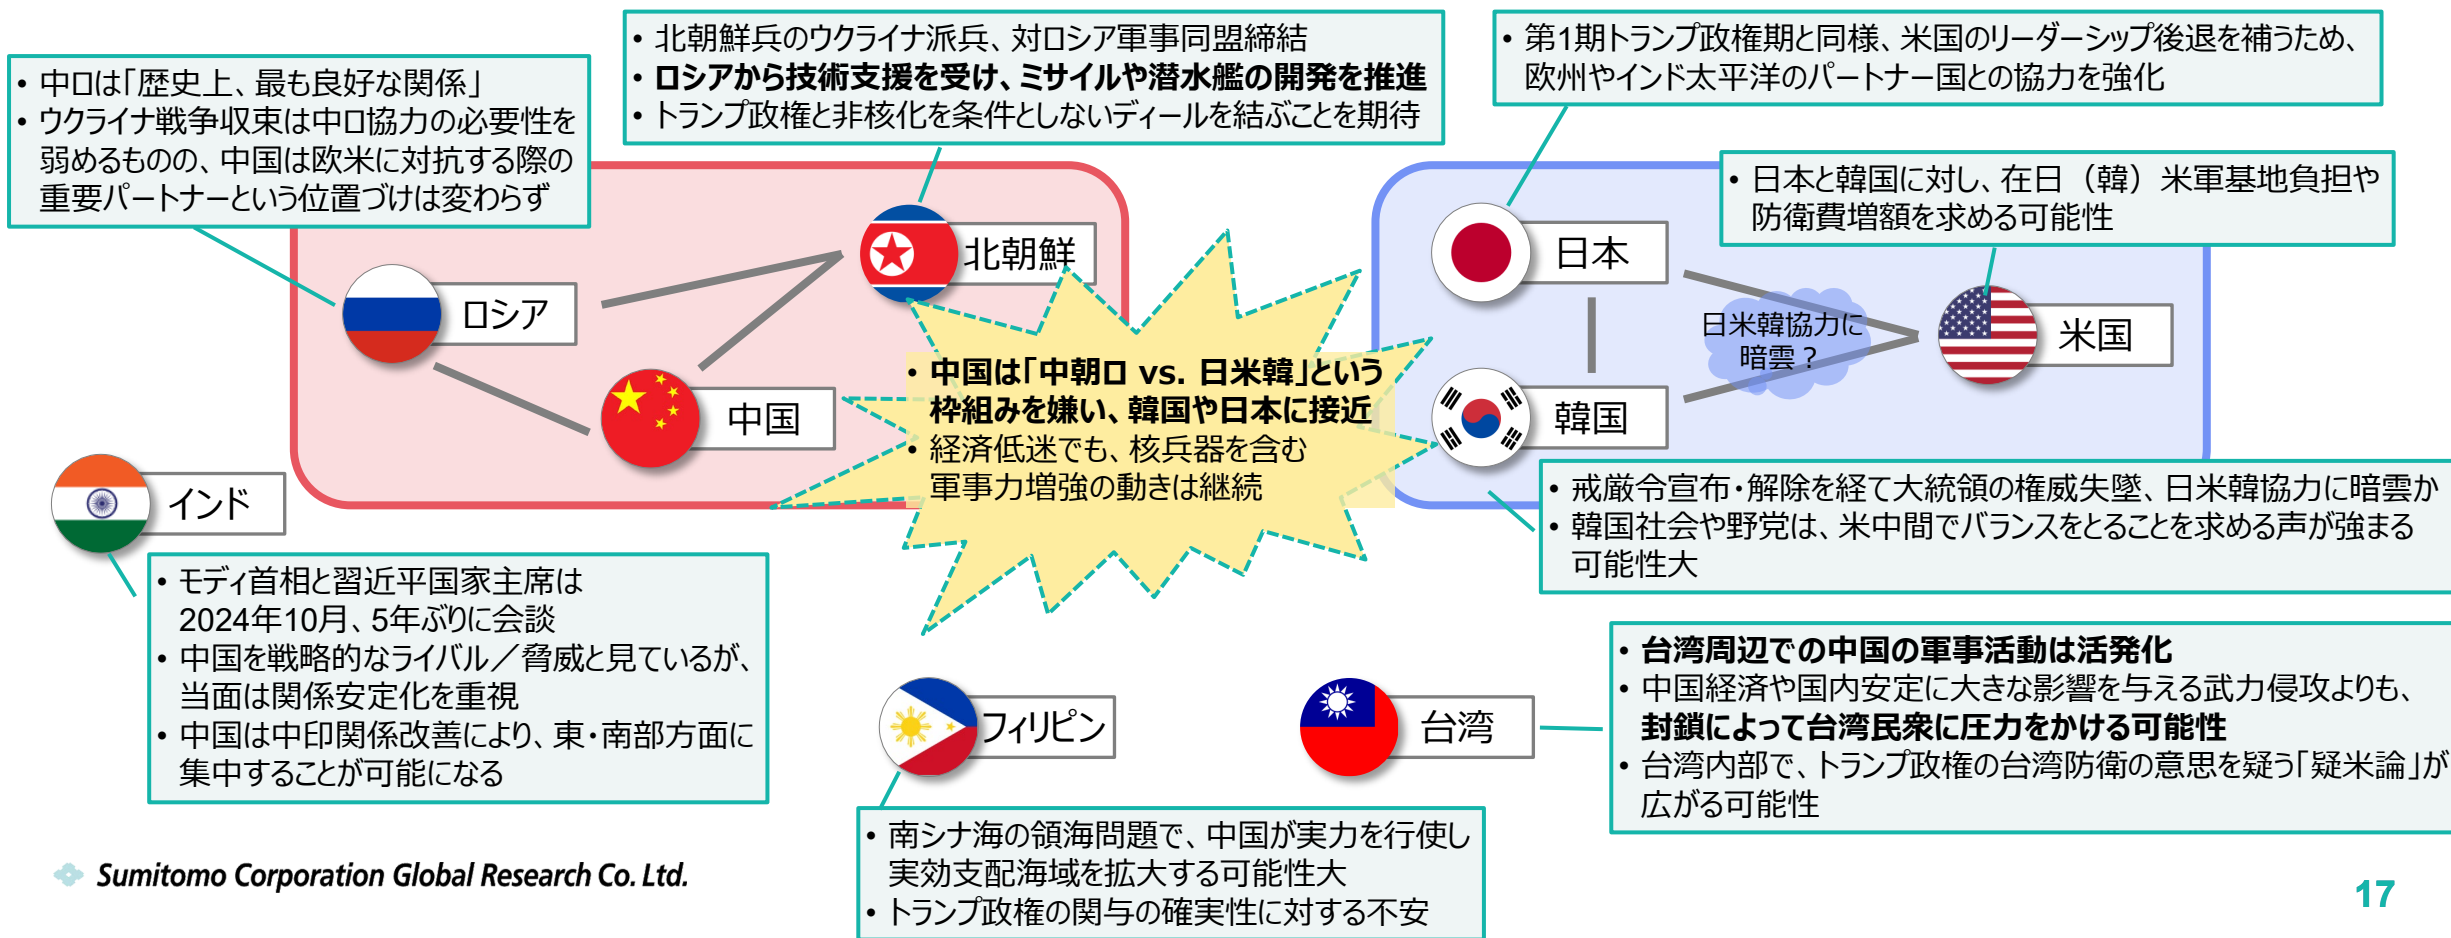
• 中ロは「歴史上、最も良好な関係」
• ウクライナ戦争収束は中ロ協力の必要性を弱めるものの、中国は欧米に対抗する際の重要パートナーという位置づけは変わらず

• 北朝鮮兵のウクライナ派兵、対ロシア軍事同盟締結
• ロシアから技術支援を受け、ミサイルや潜水艦の開発を推進
• トランプ政権と非核化を条件としないディールを結ぶことを期待

• 第1期トランプ政権期と同様、米国のリーダーシップ後退を補うため、欧州やインド太平洋のパートナー国との協力を強化

• 日本と韓国に対し、在日（韓）米軍基地負担や防衛費増額を求める可能性

ロシア

北朝鮮

中国

日本

韓国

米国

日米韓協力に暗雲？

• 中国は「中朝ロ vs. 日米韓」という枠組みを嫌い、韓国や日本に接近
• 経済低迷でも、核兵器を含む軍事力増強の動きは継続

インド

• 戒厳令宣布・解除を経て大統領の権威失墜、日米韓協力に暗雲か
• 韓国社会や野党は、米中間でバランスをとることを求める声が強まる可能性大

• モディ首相と習近平国家主席は2024年10月、5年ぶりに会談
• 中国を戦略的なライバル／脅威と見ているが、当面は関係安定化を重視
• 中国は中印関係改善により、東・南部方面に集中することが可能になる

フィリピン

台湾

• 台湾周辺での中国の軍事活動は活発化
• 中国経済や国内安定に大きな影響を与える武力侵攻よりも、封鎖によって台湾民衆に圧力をかける可能性
• 台湾内部で、トランプ政権の台湾防衛の意思を疑う「疑米論」が広がる可能性

• 南シナ海の領海問題で、中国が実力を行使し実効支配海域を拡大する可能性大
• トランプ政権の関与の確実性に対する不安

Sumitomo Corporation Global Research Co. Ltd.

17